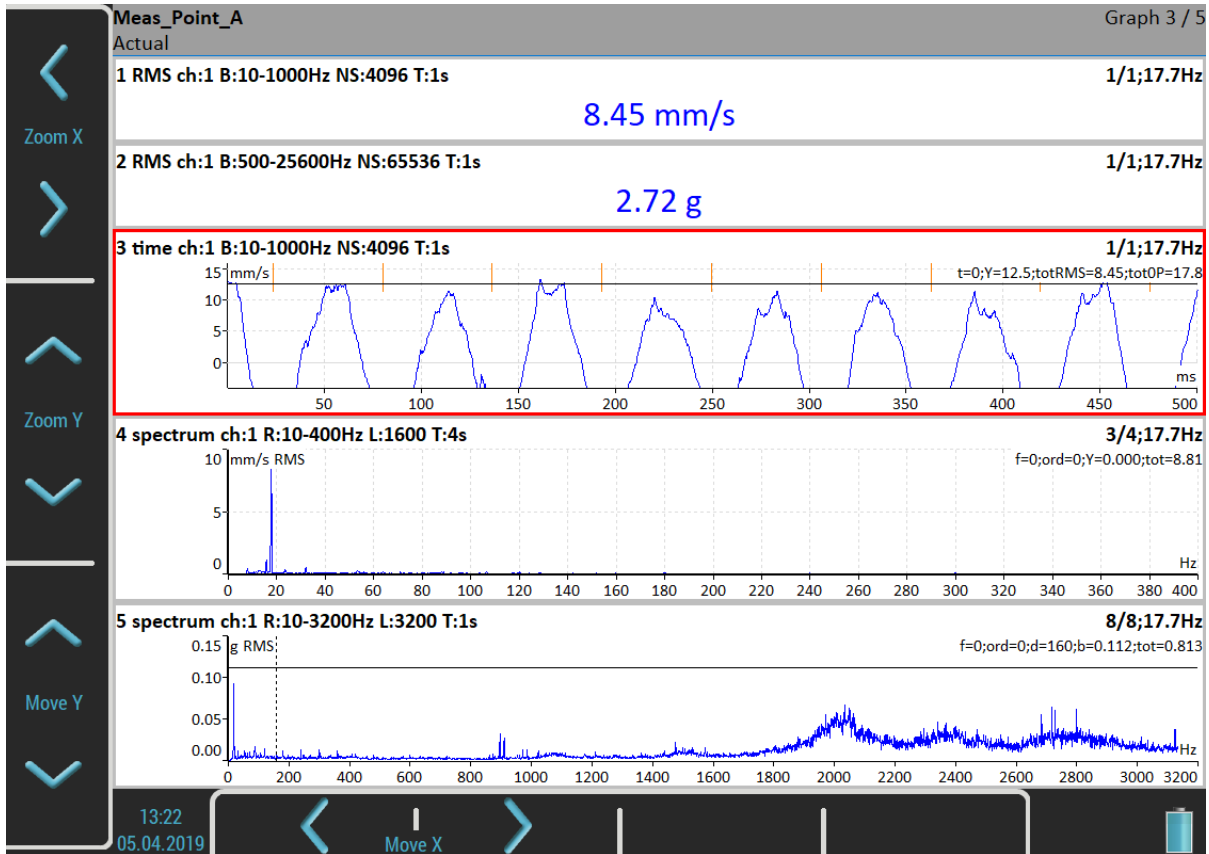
Meas_Point_A
Actual

Graph 3 / 5

Zoom X

1 RMS ch:1 B:10-1000Hz NS:4096 T:1s
1/1;17.7Hz

8.45 mm/s

2 RMS ch:1 B:500-25600Hz NS:65536 T:1s
1/1;17.7Hz

2.72 g

3 time ch:1 B:10-1000Hz NS:4096 T:1s
1/1;17.7Hz

15 mm/s
t=0;Y=12.5;totRMS=8.45;tot0P=17.8
10
5
0
ms
50 100 150 200 250 300 350 400 450 500

Zoom Y

4 spectrum ch:1 R:10-400Hz L:1600 T:4s
3/4;17.7Hz

10 mm/s RMS
f=0;ord=0;Y=0.000;tot=8.81
5
0
Hz
0 20 40 60 80 100 120 140 160 180 200 220 240 260 280 300 320 340 360 380 400

Move Y

5 spectrum ch:1 R:10-3200Hz L:3200 T:1s
8/8;17.7Hz

0.15 g RMS
f=0;ord=0;d=160;b=0.112;tot=0.813
0.10
0.05
0.00
Hz
0 200 400 600 800 1000 1200 1400 1600 1800 2000 2200 2400 2600 2800 3000 3200

13:22
05.04.2019

Move X